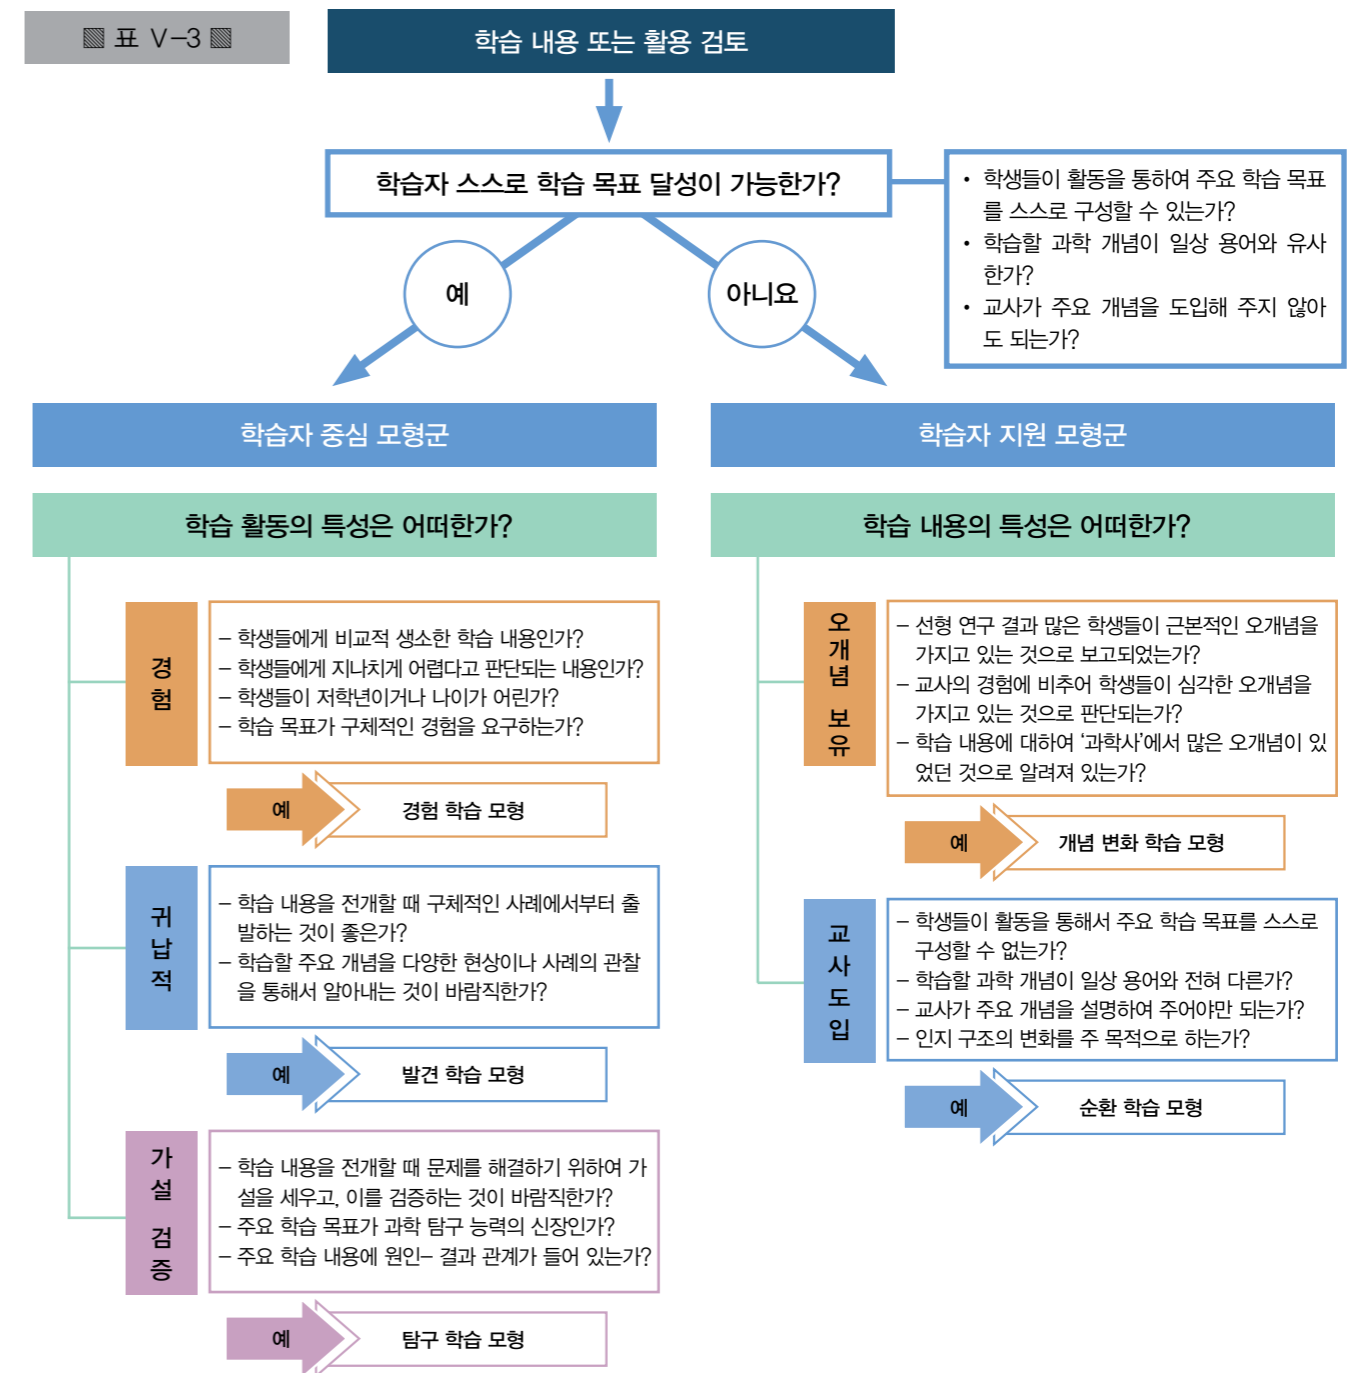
▧ 표 V–3 ▧

학습 내용 또는 활용 검토

학습자 스스로 학습 목표 달성이 가능한가?

• 학생들이 활동을 통하여 주요 학습 목표를 스스로 구성할 수 있는가?
• 학습할 과학 개념이 일상 용어와 유사한가?
• 교사가 주요 개념을 도입해 주지 않아도 되는가?

예

아니요

학습자 중심 모형군

학습 활동의 특성은 어떠한가?

경험

– 학생들에게 비교적 생소한 학습 내용인가?
– 학생들에게 지나치게 어렵다고 판단되는 내용인가?
– 학생들이 저학년이거나 나이가 어린가?
– 학습 목표가 구체적인 경험을 요구하는가?

예 경험 학습 모형

귀납적

– 학습 내용을 전개할 때 구체적인 사례에서부터 출발하는 것이 좋은가?
– 학습할 주요 개념을 다양한 현상이나 사례의 관찰을 통해서 알아내는 것이 바람직한가?

예 발견 학습 모형

가설 검증

– 학습 내용을 전개할 때 문제를 해결하기 위하여 가설을 세우고, 이를 검증하는 것이 바람직한가?
– 주요 학습 목표가 과학 탐구 능력의 신장인가?
– 주요 학습 내용에 원인– 결과 관계가 들어 있는가?

예 탐구 학습 모형

학습자 지원 모형군

학습 내용의 특성은 어떠한가?

오개념 보유

– 선형 연구 결과 많은 학생들이 근본적인 오개념을 가지고 있는 것으로 보고되었는가?
– 교사의 경험에 비추어 학생들이 심각한 오개념을 가지고 있는 것으로 판단되는가?
– 학습 내용에 대하여 ‘과학사’에서 많은 오개념이 있었던 것으로 알려져 있는가?

예 개념 변화 학습 모형

교사 도입

– 학생들이 활동을 통해서 주요 학습 목표를 스스로 구성할 수 없는가?
– 학습할 과학 개념이 일상 용어와 전혀 다른가?
– 교사가 주요 개념을 설명하여 주어야만 되는가?
– 인지 구조의 변화를 주 목적으로 하는가?

예 순환 학습 모형